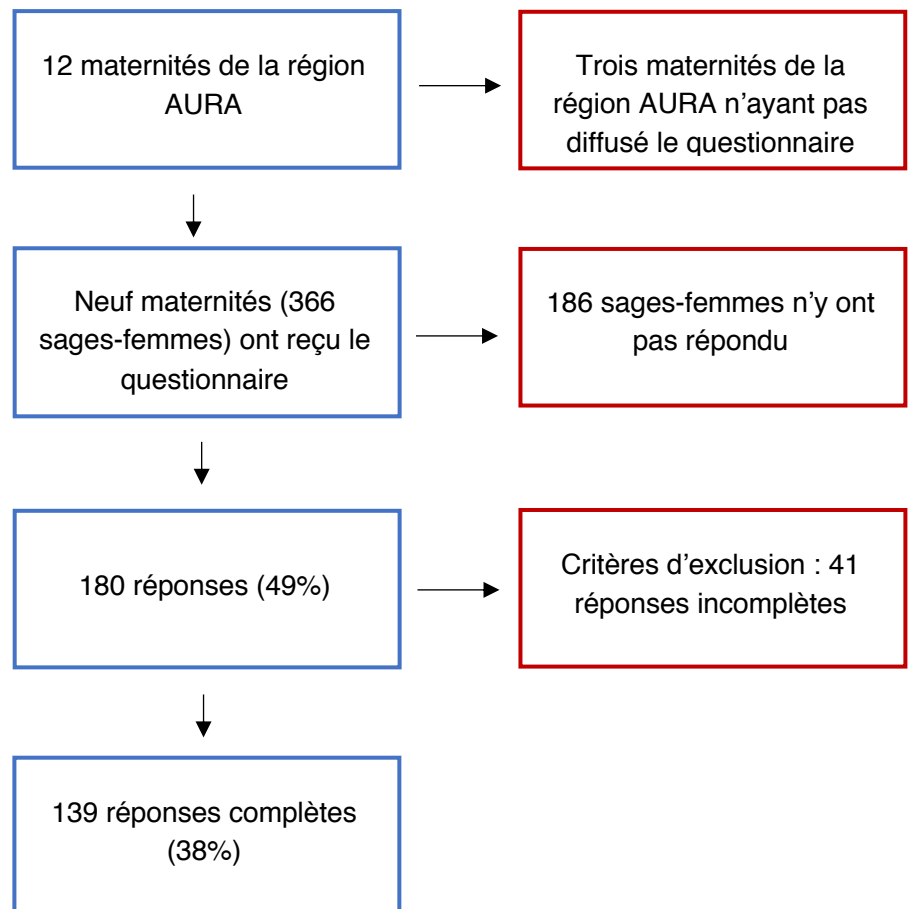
12 maternités de la région AURA

Trois maternités de la région AURA n'ayant pas diffusé le questionnaire

Neuf maternités (366 sages-femmes) ont reçu le questionnaire

186 sages-femmes n'y ont pas répondu

180 réponses (49%)

Critères d'exclusion : 41 réponses incomplètes

139 réponses complètes (38%)